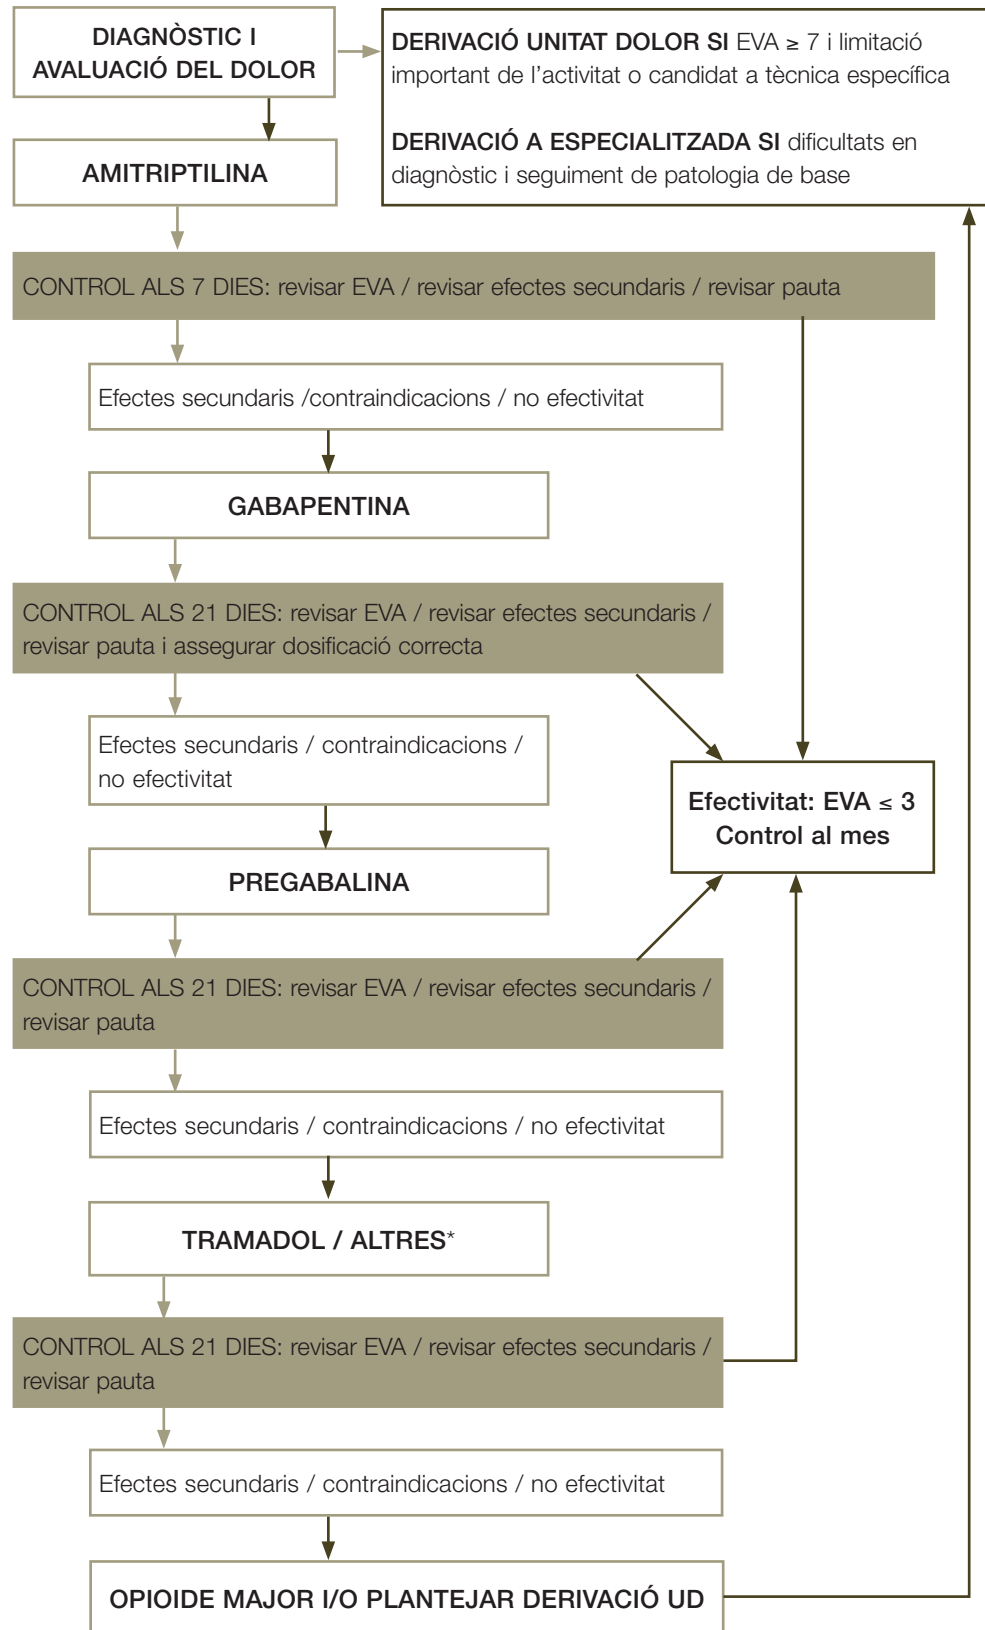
DIAGNÒSTIC I AVALUACIÓ DEL DOLOR

DERIVACIÓ UNITAT DOLOR SI EVA ≥ 7 i limitació important de l'activitat o candidat a tècnica específica

DERIVACIÓ A ESPECIALITZADA SI dificultats en diagnòstic i seguiment de patologia de base

AMITRIPTILINA

CONTROL ALS 7 DIES: revisar EVA / revisar efectes secundaris / revisar pauta

Efectes secundaris /contraindicacions / no efectivitat

GABAPENTINA

CONTROL ALS 21 DIES: revisar EVA / revisar efectes secundaris / revisar pauta i assegurar dosificació correcta

Efectes secundaris / contraindicacions / no efectivitat

Efectivitat: EVA ≤ 3
Control al mes

PREGABALINA

CONTROL ALS 21 DIES: revisar EVA / revisar efectes secundaris / revisar pauta

Efectes secundaris / contraindicacions / no efectivitat

TRAMADOL / ALTRES*

CONTROL ALS 21 DIES: revisar EVA / revisar efectes secundaris / revisar pauta

Efectes secundaris / contraindicacions / no efectivitat

OPIOIDE MAJOR I/O PLANTEJAR DERIVACIÓ UD